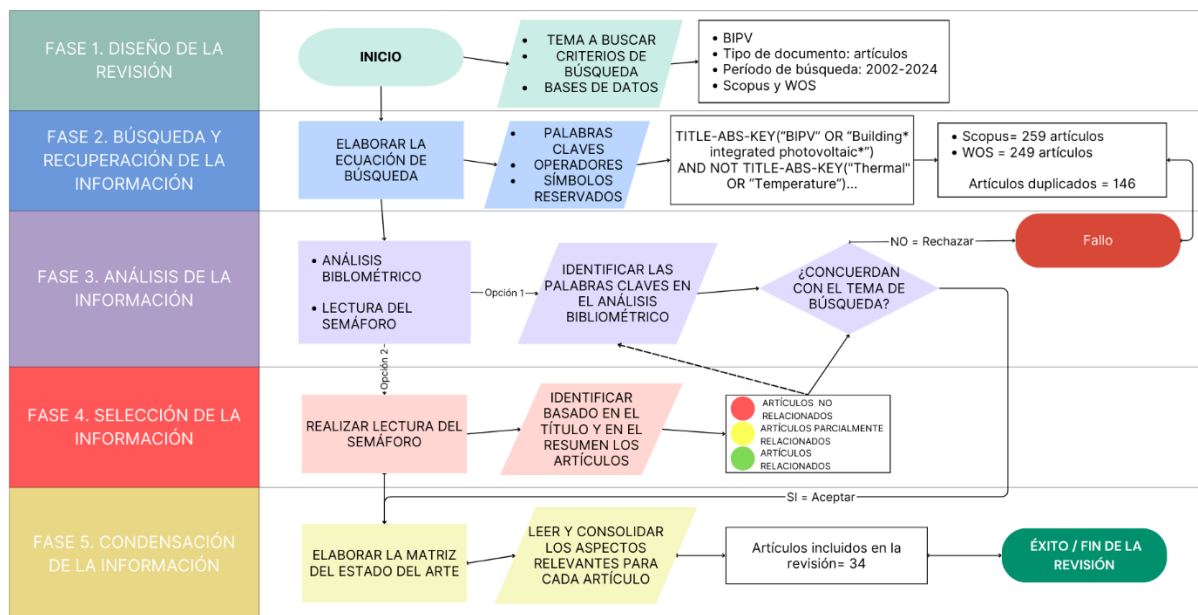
FASE 1. DISEÑO DE LA REVISIÓN

INICIO

- TEMA A BUSCAR
- CRITERIOS DE BÚSQUEDA
- BASES DE DATOS

- BIPV
- Tipo de documento: artículos
- Período de búsqueda: 2002-2024
- Scopus y WOS

FASE 2. BÚSQUEDA Y RECUPERACIÓN DE LA INFORMACIÓN

ELABORAR LA ECUACIÓN DE BÚSQUEDA

- PALABRAS CLAVES
- OPERADORES
- SÍMBOLOS RESERVADOS

TITLE-ABS-KEY("BIPV" OR "Building* integrated photovoltaic*") AND NOT TITLE-ABS-KEY("Thermal" OR "Temperature")...

- Scopus= 259 artículos
- WOS = 249 artículos

Artículos duplicados = 146

FASE 3. ANÁLISIS DE LA INFORMACIÓN

- ANÁLISIS BIBLIOMÉTRICO
- LECTURA DEL SEMÁFORO

Opción 1

IDENTIFICAR LAS PALABRAS CLAVES EN EL ANÁLISIS BIBLIOMÉTRICO

¿CONCUERDAN CON EL TEMA DE BÚSQUEDA?

NO = Rechazar

Fallo

Opción 2

FASE 4. SELECCIÓN DE LA INFORMACIÓN

REALIZAR LECTURA DEL SEMÁFORO

IDENTIFICAR BASADO EN EL TÍTULO Y EN EL RESUMEN LOS ARTÍCULOS

ARTÍCULOS NO RELACIONADOS
ARTÍCULOS PARCIALMENTE RELACIONADOS
ARTÍCULOS RELACIONADOS

SI = Aceptar

FASE 5. CONDENSACIÓN DE LA INFORMACIÓN

ELABORAR LA MATRIZ DEL ESTADO DEL ARTE

LEER Y CONSOLIDAR LOS ASPECTOS RELEVANTES PARA CADA ARTÍCULO

Artículos incluidos en la revisión= 34

ÉXITO / FIN DE LA REVISIÓN